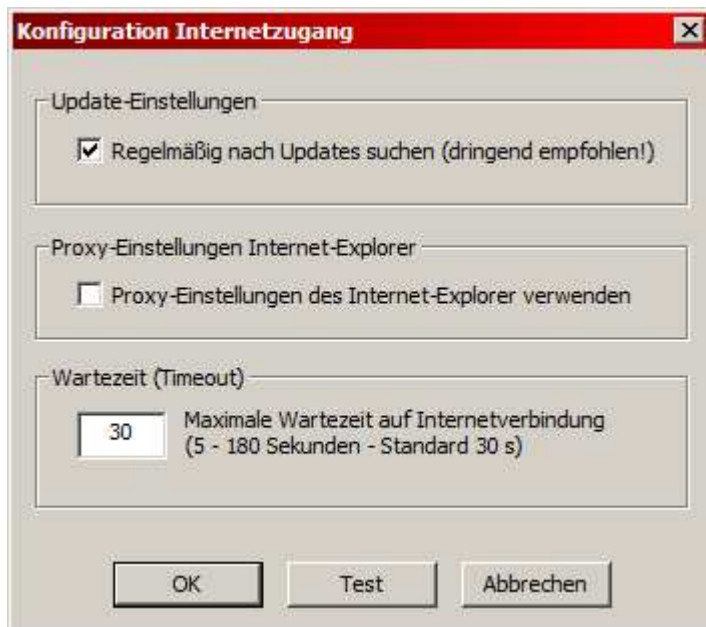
Konfiguration Internetzugang

Update-Einstellungen

Regelmäßig nach Updates suchen (dringend empfohlen!)

Proxy-Einstellungen Internet-Explorer

Proxy-Einstellungen des Internet-Explorer verwenden

Wartezeit (Timeout)

30

Maximale Wartezeit auf Internetverbindung
(5 - 180 Sekunden - Standard 30 s)

OK

Test

Abbrechen